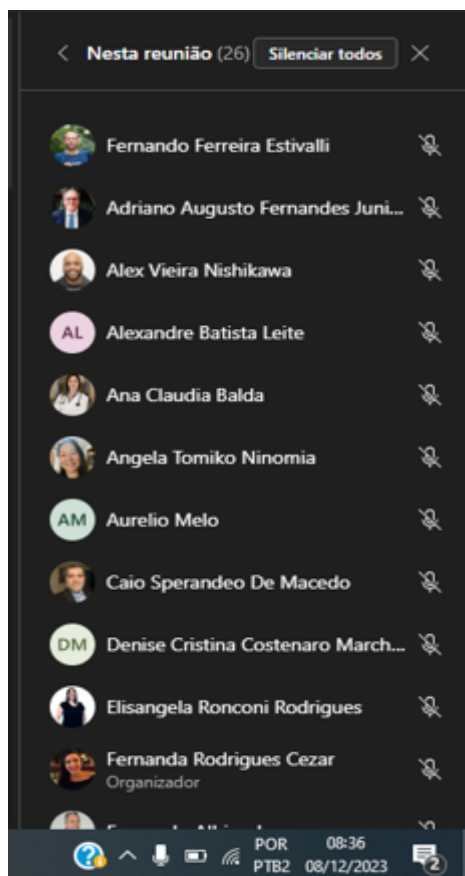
< Nesta reunião (26) Silenciar todos ×

Fernando Ferreira Estivalli

Adriano Augusto Fernandes Juni...

Alex Vieira Nishikawa

AL Alexandre Batista Leite

Ana Claudia Balda

Angela Tomiko Ninomia

AM Aurelio Melo

Caio Sperandeo De Macedo

DM Denise Cristina Costenaro March...

Elisangela Ronconi Rodrigues

Fernanda Rodrigues Cezar
Organizador

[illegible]

POR PTB2 08:36 08/12/2023 2